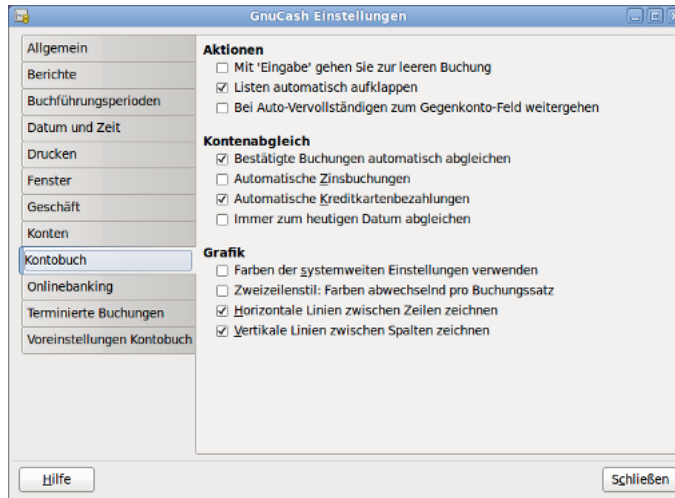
GnuCash Einstellungen

Allgemein
Berichte
Buchführungsperioden
Datum und Zeit
Drucken
Fenster
Geschäft
Konten
Kontobuch
Onlinebanking
Terminierte Buchungen
Voreinstellungen Kontobuch

Aktionen
☐ Mit 'Eingabe' gehen Sie zur leeren Buchung
☑ Listen automatisch aufklappen
☐ Bei Auto-Vervollständigen zum Gegenkonto-Feld weitergehen

Kontenabgleich
☑ Bestätigte Buchungen automatisch abgleichen
☐ Automatische Zinsbuchungen
☑ Automatische Kreditkartenbezahlungen
☐ Immer zum heutigen Datum abgleichen

Grafik
☐ Farben der systemweiten Einstellungen verwenden
☐ Zweizeilenstil: Farben abwechselnd pro Buchungssatz
☑ Horizontale Linien zwischen Zeilen zeichnen
☑ Vertikale Linien zwischen Spalten zeichnen

Hilfe
Schließen